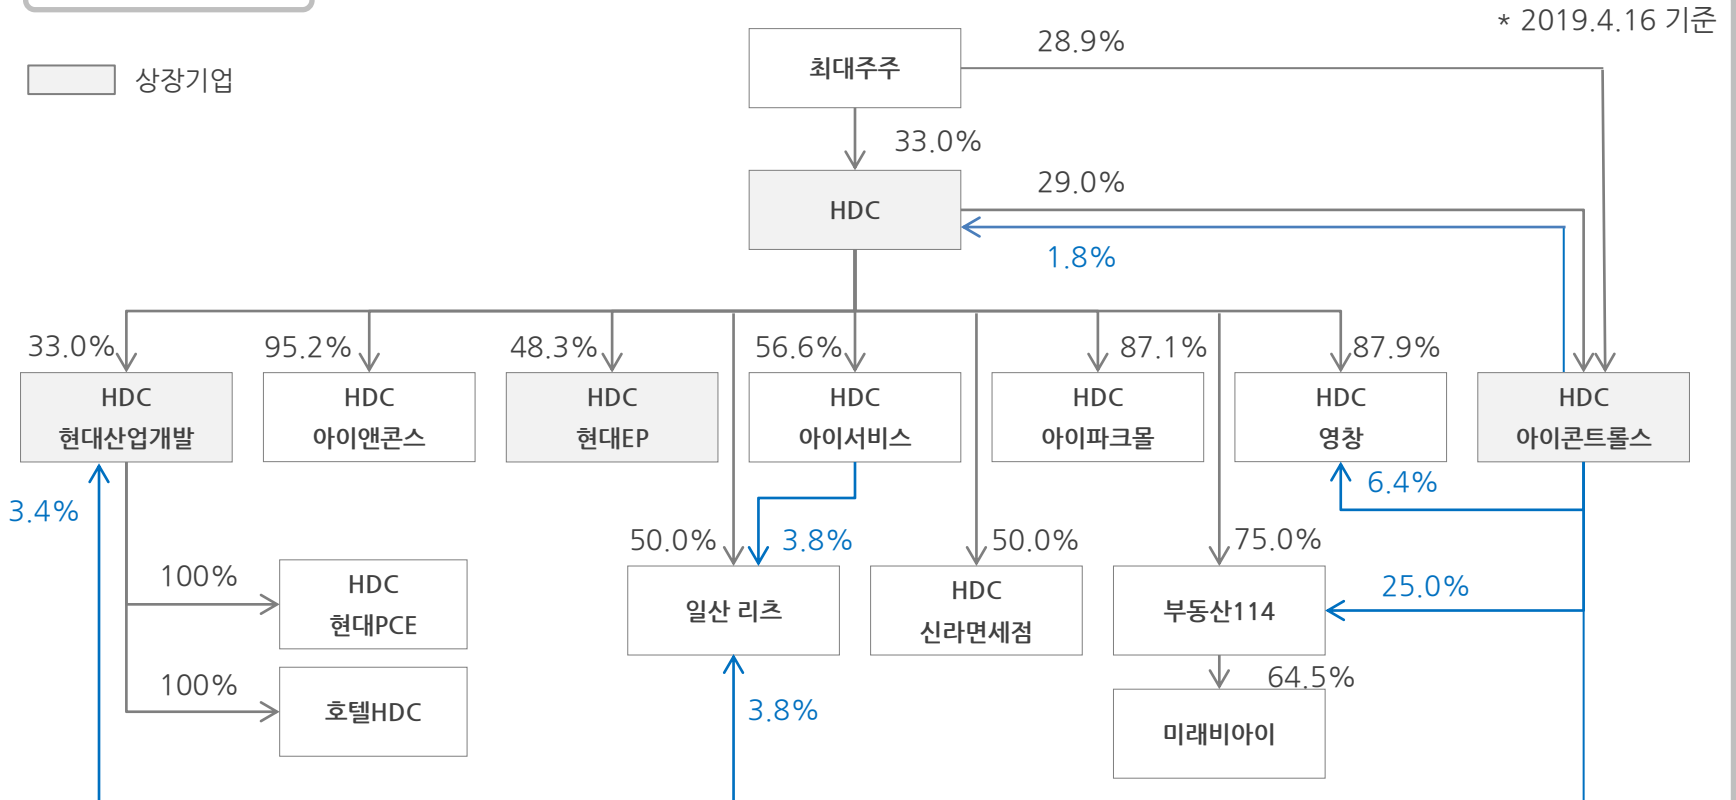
상장기업

* 2019.4.16 기준

최대주주

28.9%

33.0%

HDC

29.0%

1.8%

33.0%
HDC
현대산업개발

95.2%
HDC
아이앤콘스

48.3%
HDC
현대EP

56.6%
HDC
아이서비스

87.1%
HDC
아이파크몰

87.9%
HDC
영창

HDC
아이콘트롤스

3.4%

6.4%

100%
HDC
현대PCE

100%
호텔HDC

50.0%
3.8%
일산 리츠

3.8%

50.0%
HDC
신라면세점

75.0%
부동산114

25.0%

64.5%
미래비아이